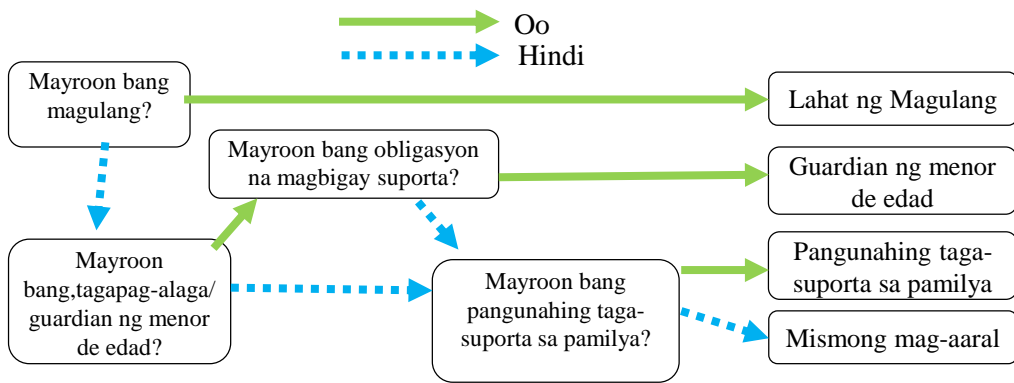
Oo

Hindi

Mayroon bang magulang?

Lahat ng Magulang

Mayroon bang obligasyon na magbigay suporta?

Guardian ng menor de edad

Mayroon bang,tagapag-alaga/ guardian ng menor de edad?

Mayroon bang pangunahing taga-suporta sa pamilya?

Pangunahing taga-suporta sa pamilya

Mismong mag-aaral